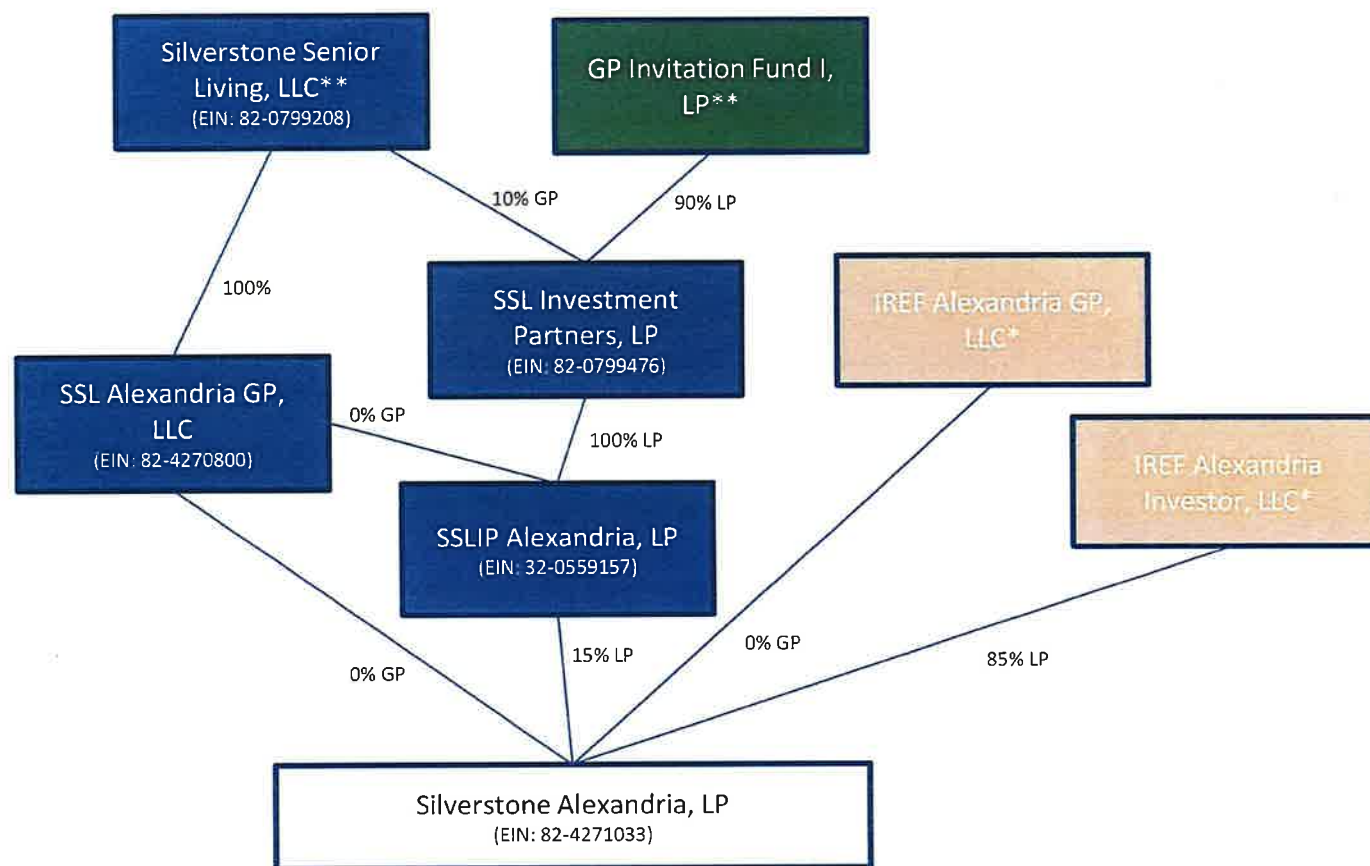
Silverstone Senior Living, LLC**
(EIN: 82-0799208)

GP Invitation Fund I, LP**

10% GP

90% LP

100%

SSL Investment Partners, LP
(EIN: 82-0799476)

IREF Alexandria GP, LLC*

SSL Alexandria GP, LLC
(EIN: 82-4270800)

0% GP

100% LP

IREF Alexandria Investor, LLC*

SSLIP Alexandria, LP
(EIN: 32-0559157)

0% GP

15% LP

0% GP

85% LP

Silverstone Alexandria, LP
(EIN: 82-4271033)